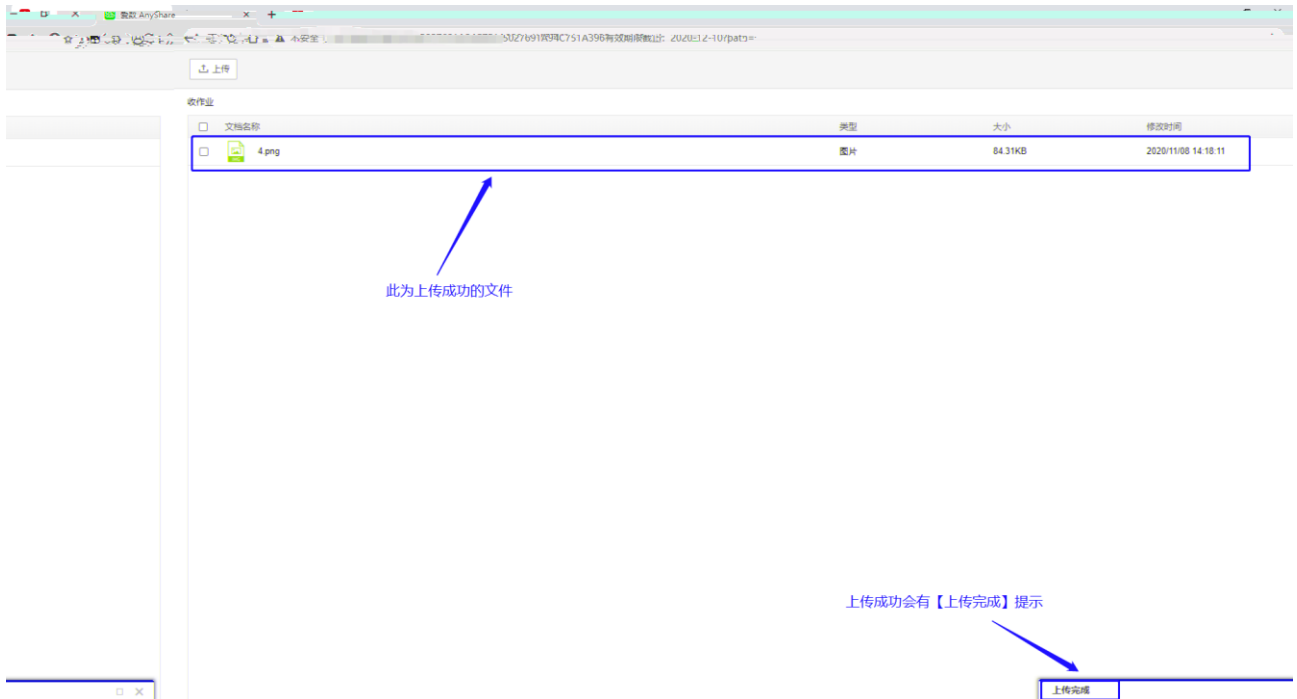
爱数 AnyShare ×

不安全 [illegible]有效期限截止: 2020-12-10?path=

上传

收作业

| | 文档名称 | 类型 | 大小 | 修改时间 |
|---|---|---|---|---|
| | 4.png | 图片 | 84.31KB | 2020/11/08 14:18:11 |

此为上传成功的文件

上传成功会有【上传完成】提示

上传完成